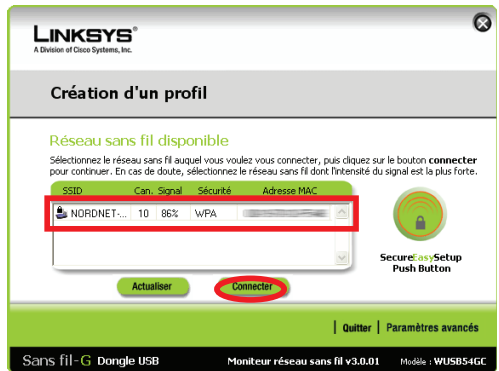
LINKSYS®
A Division of Cisco Systems, Inc.

Création d'un profil

Réseau sans fil disponible

Sélectionnez le réseau sans fil auquel vous voulez vous connecter, puis cliquez sur le bouton connecter pour continuer. En cas de doute, sélectionnez le réseau sans fil dont l'intensité du signal est la plus forte.

| SSID | Can. | Signal | Sécurité | Adresse MAC |
|---|---|---|---|---|
| NORDNET-... | 10 | 86% | WPA | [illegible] |

SecureEasySetup
Push Button

Actualiser

Connecter

Quitter | Paramètres avancés

Sans fil-G Dongle USB

Moniteur réseau sans fil v3.0.01

Modèle : WUSB54GC